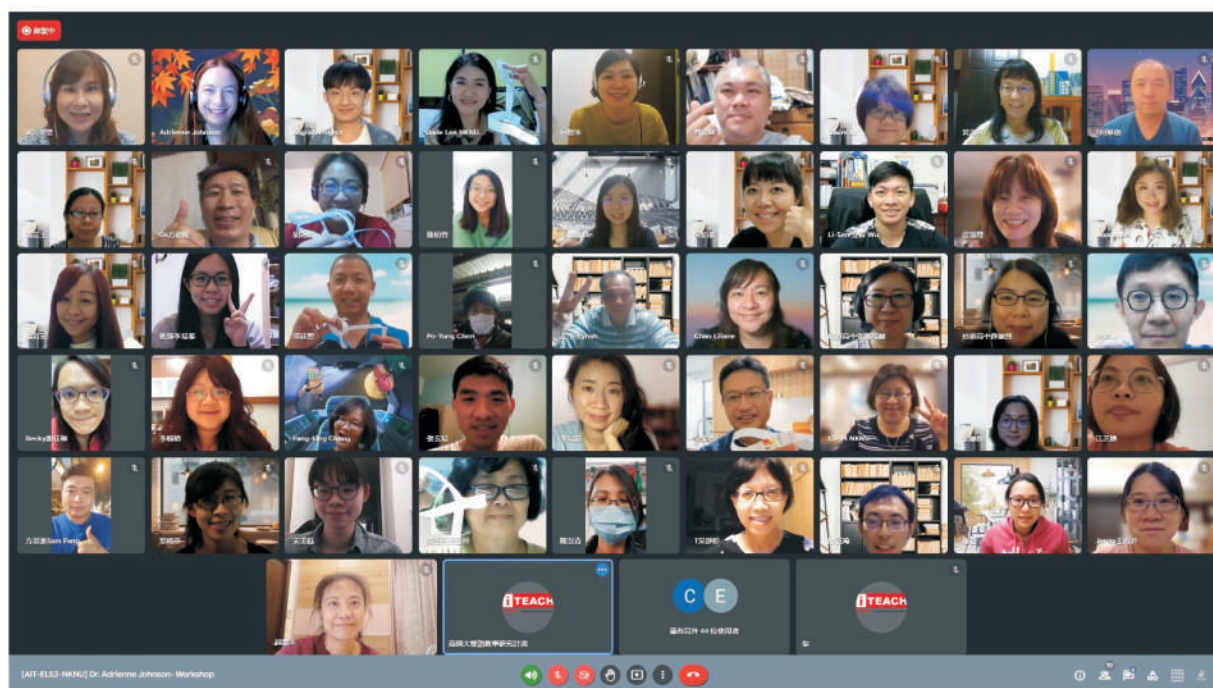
錄製中

Adrienne Johnson

Jade Lee NKNU

Li-Sen Wu

Po-Yung Chen

Chao Liliane

Becky

Fang-Ling Chang

Sam Fang

ITEACH

高師大雙語教學研究計畫

C E

還有另外 44 位使用者

ITEACH

[AIT-ELS2-NKNU] Dr. Adrienne Johnson- Workshop